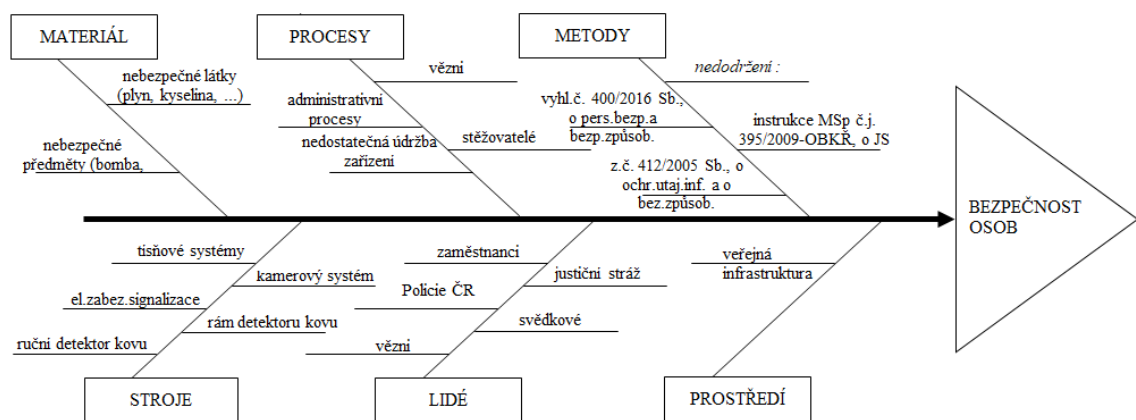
MATERIÁL

PROCESY

METODY

nebezpečné látky (plyn, kyselina, ...)

nebezpečné předměty (bomba,

vězni

administrativní procesy

nedostatečná údržba zařízení

stěžovatelé

nedodržení :

vyhl.č. 400/2016 Sb., o pers.bezp.a bezp.způsob.

instrukce MSp č.j. 395/2009-OBKŘ, o JS

z.č. 412/2005 Sb., o ochr.utaj.inf. a o bez.způsob.

BEZPEČNOST OSOB

tísňové systémy

kamerový systém

el.zabez.signalizace

rám detektoru kovu

ruční detektor kovu

zaměstnanci

justiční stráž

Policie ČR

svědkové

vězni

veřejná infrastruktura

STROJE

LIDÉ

PROSTŘEDÍ